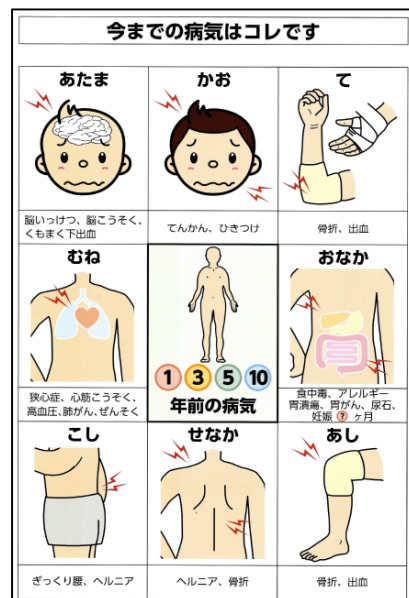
今までの病気はコレです

| あたま | かお | て |
|---|---|---|
| 脳いっけつ、脳こうそく、くもまく下出血 | てんかん、ひきつけ | 骨折、出血 |
| むね | 1 3 5 10 年前の病気 | おなか |
| 狭心症、心筋こうそく、高血圧、肺がん、ぜんそく | | 食中毒、アレルギー 胃潰瘍、胃がん、尿石、妊娠 ? ヶ月 |
| こし | せなか | あし |
| ぎっくり腰、ヘルニア | ヘルニア、骨折 | 骨折、出血 |